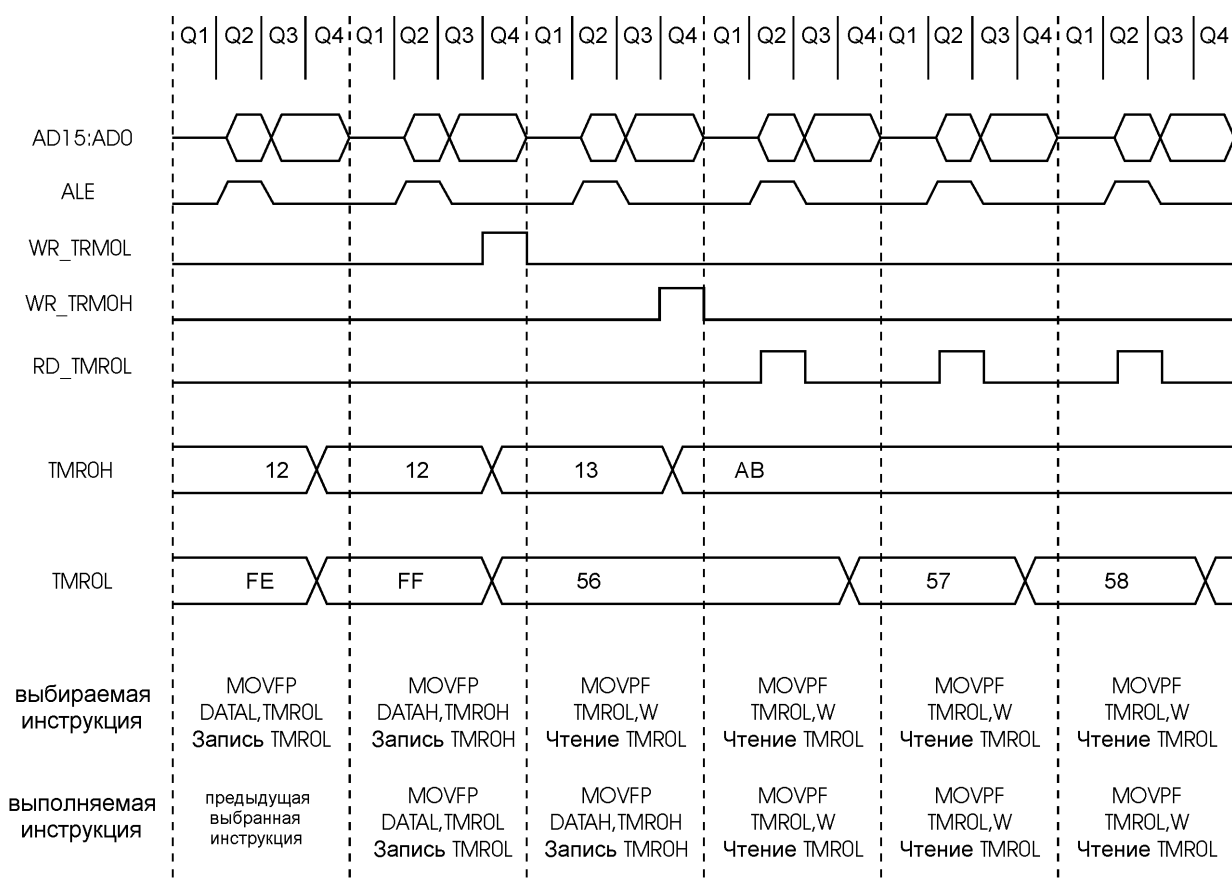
Q1 Q2 Q3 Q4 Q1 Q2 Q3 Q4 Q1 Q2 Q3 Q4 Q1 Q2 Q3 Q4 Q1 Q2 Q3 Q4 Q1 Q2 Q3 Q4

AD15:AD0

ALE

WR_TRM0L

WR_TRM0H

RD_TMR0L

TMR0H 12 12 13 AB

TMR0L FE FF 56 57 58

выбираемая инструкция
MOVFP DATAL,TMR0L Запись TMR0L
MOVFP DATAH,TMR0H Запись TMR0H
MOVPF TMR0L,W Чтение TMR0L
MOVPF TMR0L,W Чтение TMR0L
MOVPF TMR0L,W Чтение TMR0L
MOVPF TMR0L,W Чтение TMR0L

выполняемая инструкция
предыдущая выбранная инструкция
MOVFP DATAL,TMR0L Запись TMR0L
MOVFP DATAH,TMR0H Запись TMR0H
MOVPF TMR0L,W Чтение TMR0L
MOVPF TMR0L,W Чтение TMR0L
MOVPF TMR0L,W Чтение TMR0L